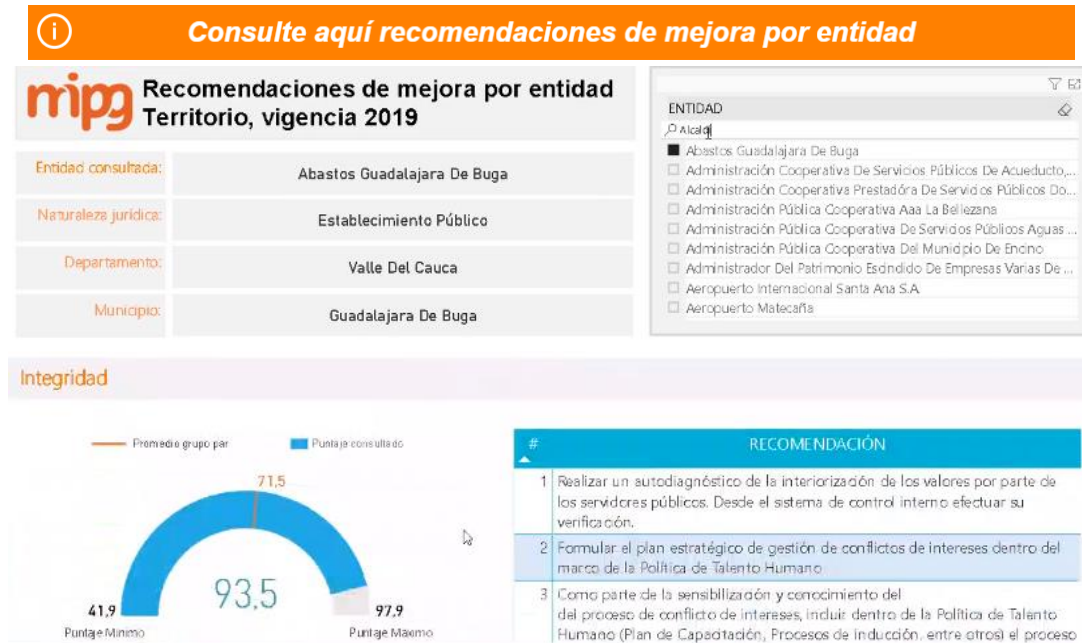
Consulte aquí recomendaciones de mejora por entidad

mipg Recomendaciones de mejora por entidad Territorio, vigencia 2019

| Entidad consultada: | Abastos Guadalajara De Buga |
|---|---|
| Naturaleza jurídica: | Establecimiento Público |
| Departamento: | Valle Del Cauca |
| Municipio: | Guadalajara De Buga |

ENTIDAD
Alcald

Abastos Guadalajara De Buga
Administración Cooperativa De Servicios Públicos De Acueducto,...
Administración Cooperativa Prestadora De Servicios Públicos Do...
Administración Pública Cooperativa Aaa La Bellezana
Administración Pública Cooperativa De Servicios Públicos Aguas ...
Administración Pública Cooperativa Del Municipio De Encino
Administrador Del Patrimonio Escindido De Empresas Varias De ...
Aeropuerto Internacional Santa Ana S.A.
Aeropuerto Matecaña

Integridad

Promedio grupo par
Puntaje consultado

71,5
93,5
41,9
Puntaje Mínimo
97,9
Puntaje Maximo

| # | RECOMENDACIÓN |
|---|---|
| 1 | Realizar un autodiagnóstico de la interiorización de los valores por parte de los servidores públicos. Desde el sistema de control interno efectuar su verificación. |
| 2 | Formular el plan estratégico de gestión de conflictos de intereses dentro del marco de la Política de Talento Humano |
| 3 | Como parte de la sensibilización y conocimiento del del proceso de conflicto de intereses, incluir dentro de la Política de Talento Humano (Plan de Capacitación, Procesos de inducción, entre otros) el proceso |